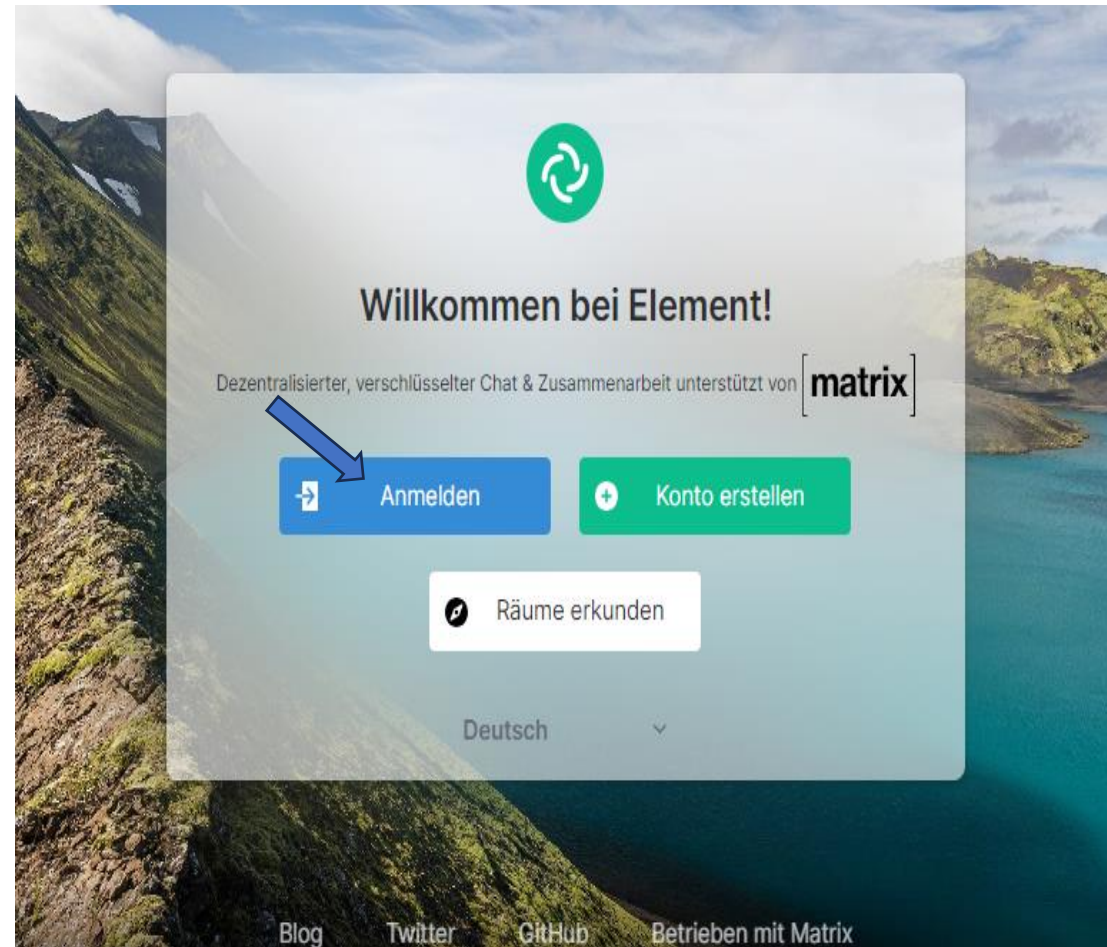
Willkommen bei Element!

Dezentralisierter, verschlüsselter Chat & Zusammenarbeit unterstützt von [matrix]

Anmelden

Konto erstellen

Räume erkunden

Deutsch

Blog Twitter GitHub Betrieben mit Matrix